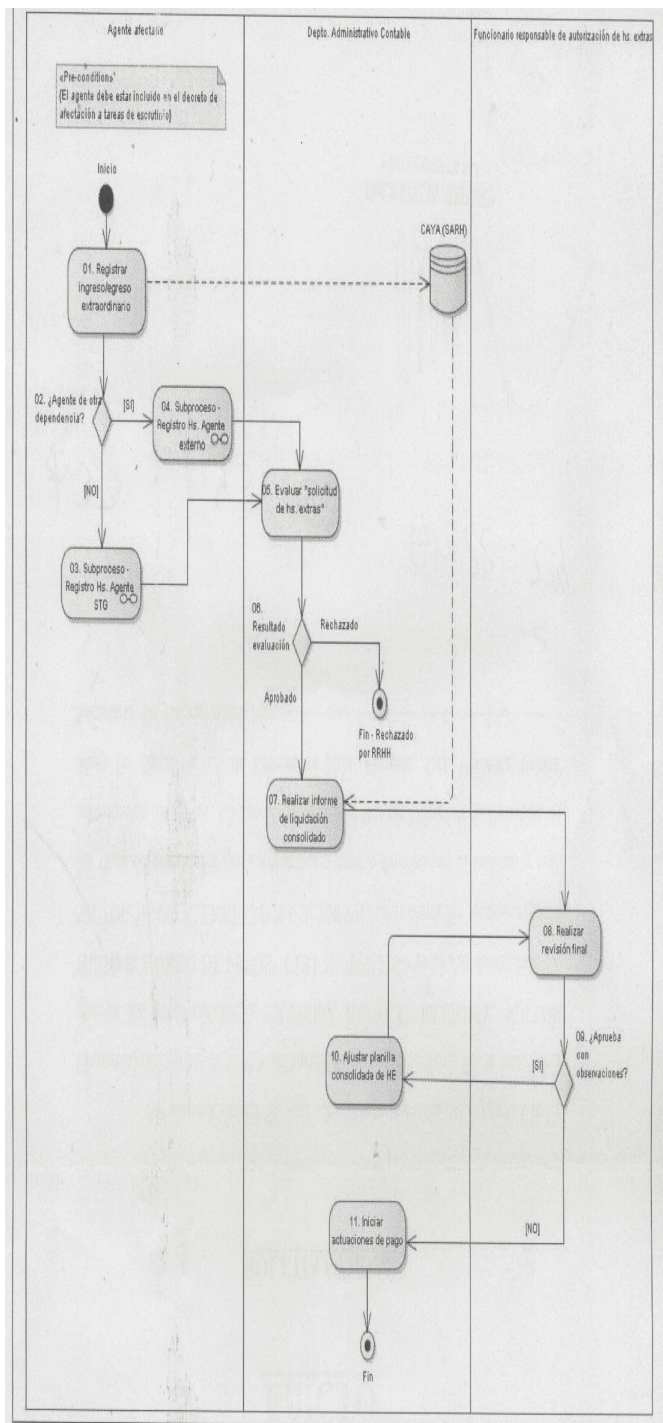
Agente afectado

Depto. Administrativo Contable

Funcionario responsable de autorización de hs. extras

«Pre-conditions»
{El agente debe estar incluido en el decreto de afectación a tareas de escrutinio}

Inicio

01. Registrar ingreso/egreso extraordinario

CAYA (SARH)

02. ¿Agente de otra dependencia?

[SI]

04. Subproceso - Registro Hs. Agente externo

[NO]

05. Evaluar "solicitud de hs. extras"

03. Subproceso - Registro Hs. Agente STG

06. Resultado evaluación

Rechazado

Aprobado

Fin - Rechazado por RRHH

07. Realizar informe de liquidación consolidado

08. Realizar revisión final

09. ¿Aprueba con observaciones?

[SI]

10. Ajustar planilla consolidada de HE

[NO]

11. Iniciar actuaciones de pago

Fin